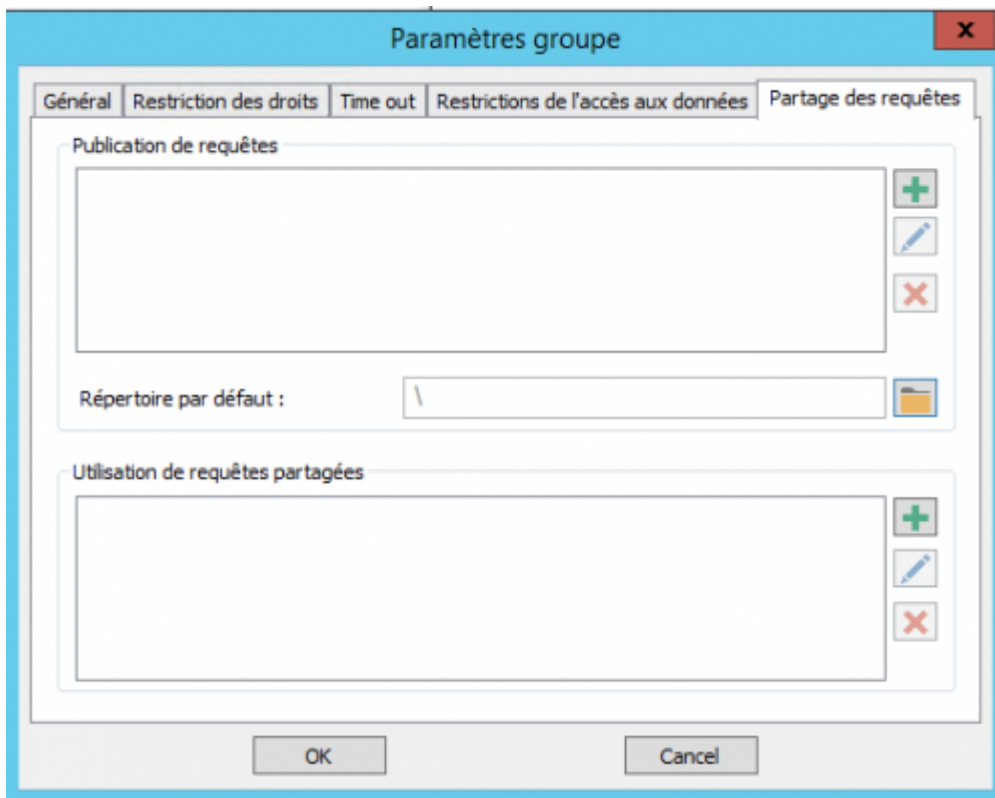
Paramètres groupe

Général | Restriction des droits | Time out | Restrictions de l'accès aux données | Partage des requêtes

Publication de requêtes

Répertoire par défaut : \

Utilisation de requêtes partagées

OK

Cancel